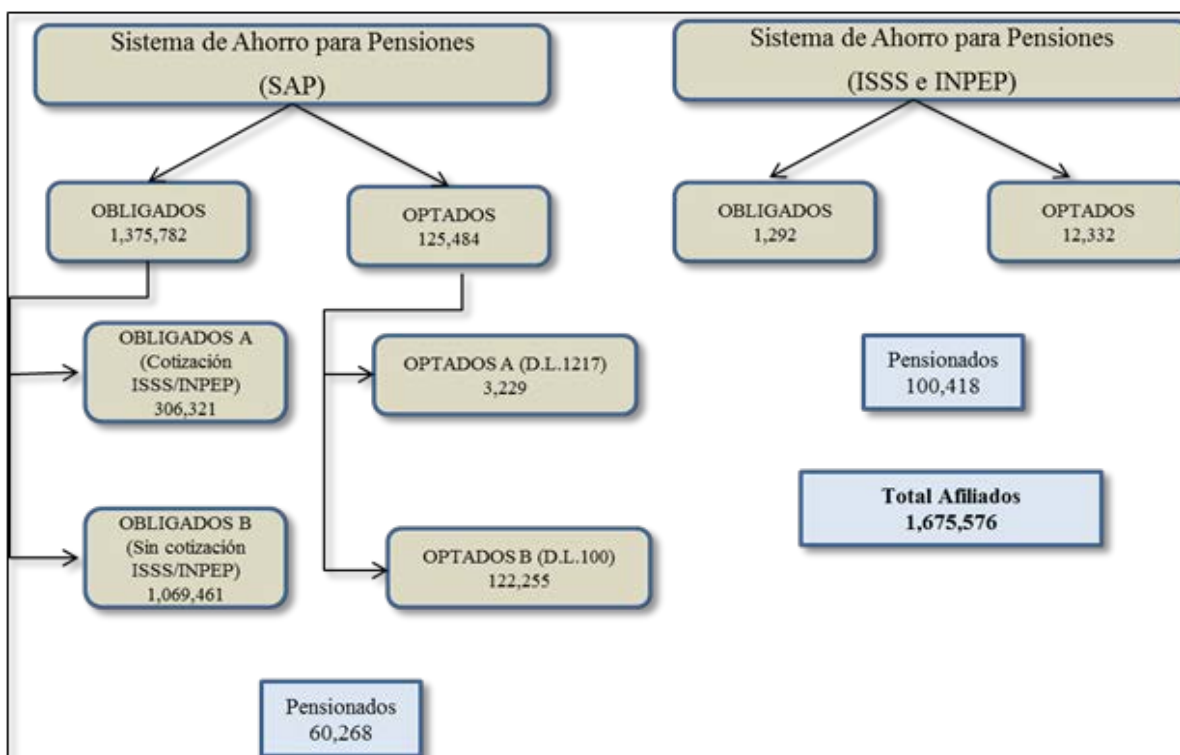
Sistema de Ahorro para Pensiones
(SAP)

OBLIGADOS
1,375,782

OPTADOS
125,484

OBLIGADOS A
(Cotización ISSS/INPEP)
306,321

OBLIGADOS B
(Sin cotización ISSS/INPEP)
1,069,461

OPTADOS A (D.L.1217)
3,229

OPTADOS B (D.L.100)
122,255

Pensionados
60,268

Sistema de Ahorro para Pensiones
(ISSS e INPEP)

OBLIGADOS
1,292

OPTADOS
12,332

Pensionados
100,418

Total Afiliados
1,675,576